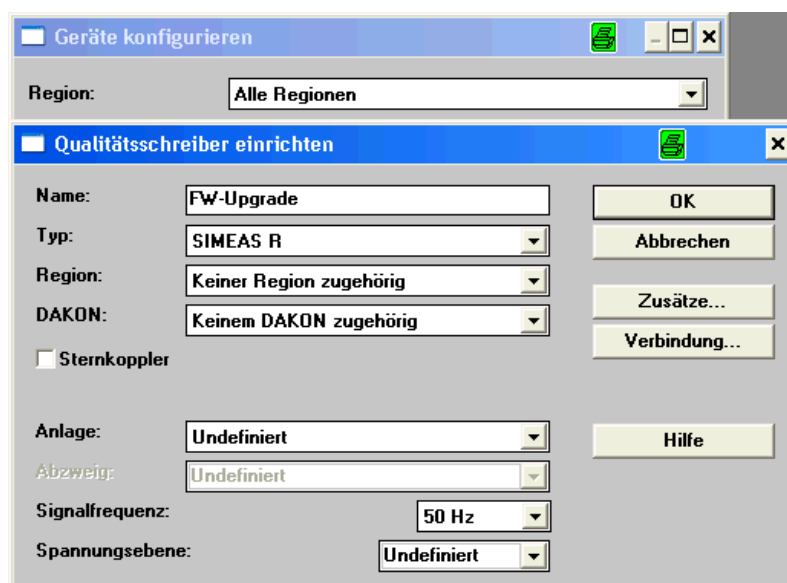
Geräte konfigurieren

Region: Alle Regionen

Qualitätsschreiber einrichten

Name: FW-Upgrade

Typ: SIMEAS R

Region: Keiner Region zugehörig

DAKON: Keinem DAKON zugehörig

Sternkoppler

Anlage: Undefiniert

Abzweig: Undefiniert

Signalfrequenz: 50 Hz

Spannungsebene: Undefiniert

OK

Abbrechen

Zusätze...

Verbindung...

Hilfe